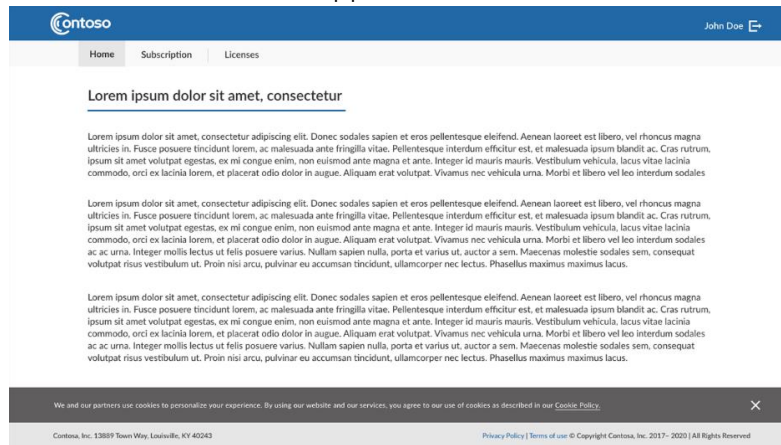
Contoso

John Doe

Home Subscription Licenses

Lorem ipsum dolor sit amet, consectetur

Lorem ipsum dolor sit amet, consectetur adipiscing elit. Donec sodales sapien et eros pellentesque eleifend. Aenean laoreet est libero, vel rhoncus magna ultricies in. Fusce posuere tincidunt lorem, ac malesuada ante fringilla vitae. Pellentesque interdum efficitur est, et malesuada ipsum blandit ac. Cras rutrum, ipsum sit amet volutpat egestas, ex mi congue enim, non euismod ante magna et ante. Integer id mauris mauris. Vestibulum vehicula, lacus vitae lacinia commodo, orci ex lacinia lorem, et placerat odio dolor in augue. Aliquam erat volutpat. Vivamus nec vehicula urna. Morbi et libero vel leo interdum sodales

Lorem ipsum dolor sit amet, consectetur adipiscing elit. Donec sodales sapien et eros pellentesque eleifend. Aenean laoreet est libero, vel rhoncus magna ultricies in. Fusce posuere tincidunt lorem, ac malesuada ante fringilla vitae. Pellentesque interdum efficitur est, et malesuada ipsum blandit ac. Cras rutrum, ipsum sit amet volutpat egestas, ex mi congue enim, non euismod ante magna et ante. Integer id mauris mauris. Vestibulum vehicula, lacus vitae lacinia commodo, orci ex lacinia lorem, et placerat odio dolor in augue. Aliquam erat volutpat. Vivamus nec vehicula urna. Morbi et libero vel leo interdum sodales ac ac urna. Integer mollis lectus ut felis posuere varius. Nullam sapien nulla, porta et varius ut, auctor a sem. Maecenas molestie sodales sem, consequat volutpat risus vestibulum ut. Proin nisi arcu, pulvinar eu accumsan tincidunt, ullamcorper nec lectus. Phasellus maximus maximus lacus.

Lorem ipsum dolor sit amet, consectetur adipiscing elit. Donec sodales sapien et eros pellentesque eleifend. Aenean laoreet est libero, vel rhoncus magna ultricies in. Fusce posuere tincidunt lorem, ac malesuada ante fringilla vitae. Pellentesque interdum efficitur est, et malesuada ipsum blandit ac. Cras rutrum, ipsum sit amet volutpat egestas, ex mi congue enim, non euismod ante magna et ante. Integer id mauris mauris. Vestibulum vehicula, lacus vitae lacinia commodo, orci ex lacinia lorem, et placerat odio dolor in augue. Aliquam erat volutpat. Vivamus nec vehicula urna. Morbi et libero vel leo interdum sodales ac ac urna. Integer mollis lectus ut felis posuere varius. Nullam sapien nulla, porta et varius ut, auctor a sem. Maecenas molestie sodales sem, consequat volutpat risus vestibulum ut. Proin nisi arcu, pulvinar eu accumsan tincidunt, ullamcorper nec lectus. Phasellus maximus maximus lacus.

We and our partners use cookies to personalize your experience. By using our website and our services, you agree to our use of cookies as described in our Cookie Policy.

✕

Contoso, Inc. 13889 Town Way, Louisville, KY 40243

Privacy Policy | Terms of use © Copyright Contoso, Inc. 2017– 2020 | All Rights Reserved